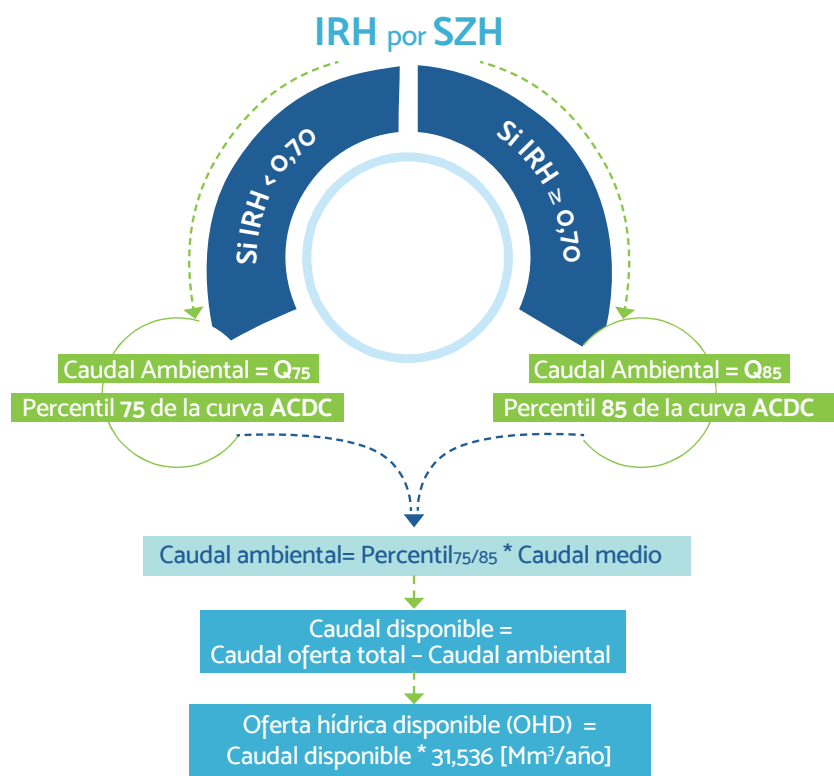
IRH por SZH

Si IRH < 0,70

Si IRH ≥ 0,70

Caudal Ambiental = $Q_{75}$

Percentil 75 de la curva ACDC

Caudal Ambiental = $Q_{85}$

Percentil 85 de la curva ACDC

Caudal ambiental= Percentil$_{75/85}$ * Caudal medio

Caudal disponible = Caudal oferta total - Caudal ambiental

Oferta hídrica disponible (OHD) = Caudal disponible * 31,536 [Mm$^3$/año]